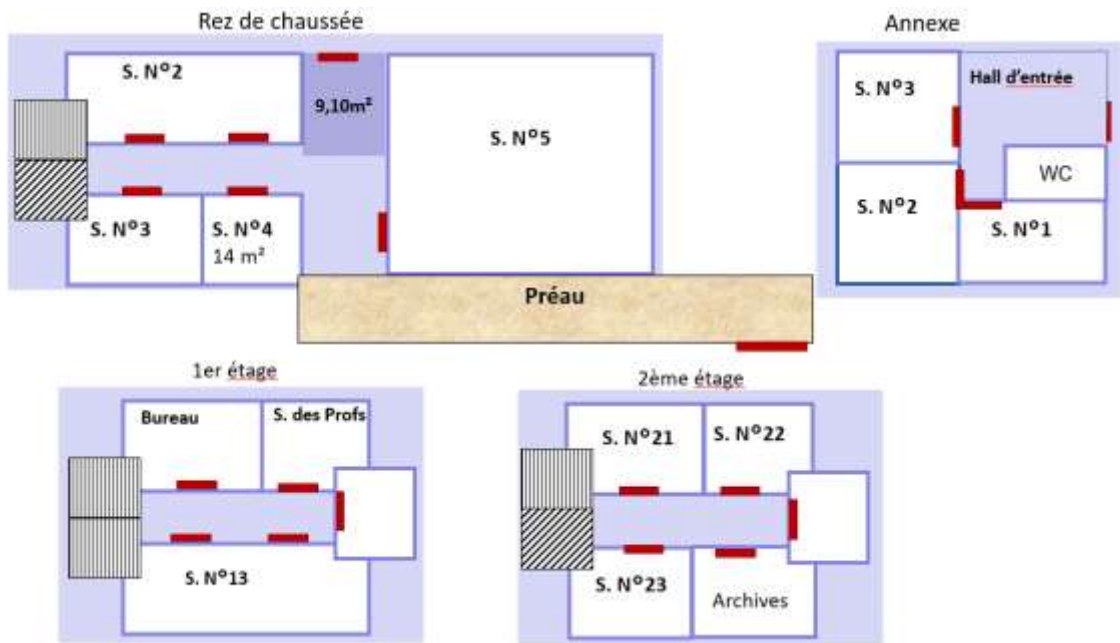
Rez de chaussée

S. N°2

9,10m²

S. N°5

S. N°3

S. N°4
14 m²

Préau

Annexe

S. N°3

Hall d'entrée

WC

S. N°2

S. N°1

1er étage

Bureau

S. des Profs

S. N°13

2ème étage

S. N°21

S. N°22

S. N°23

Archives